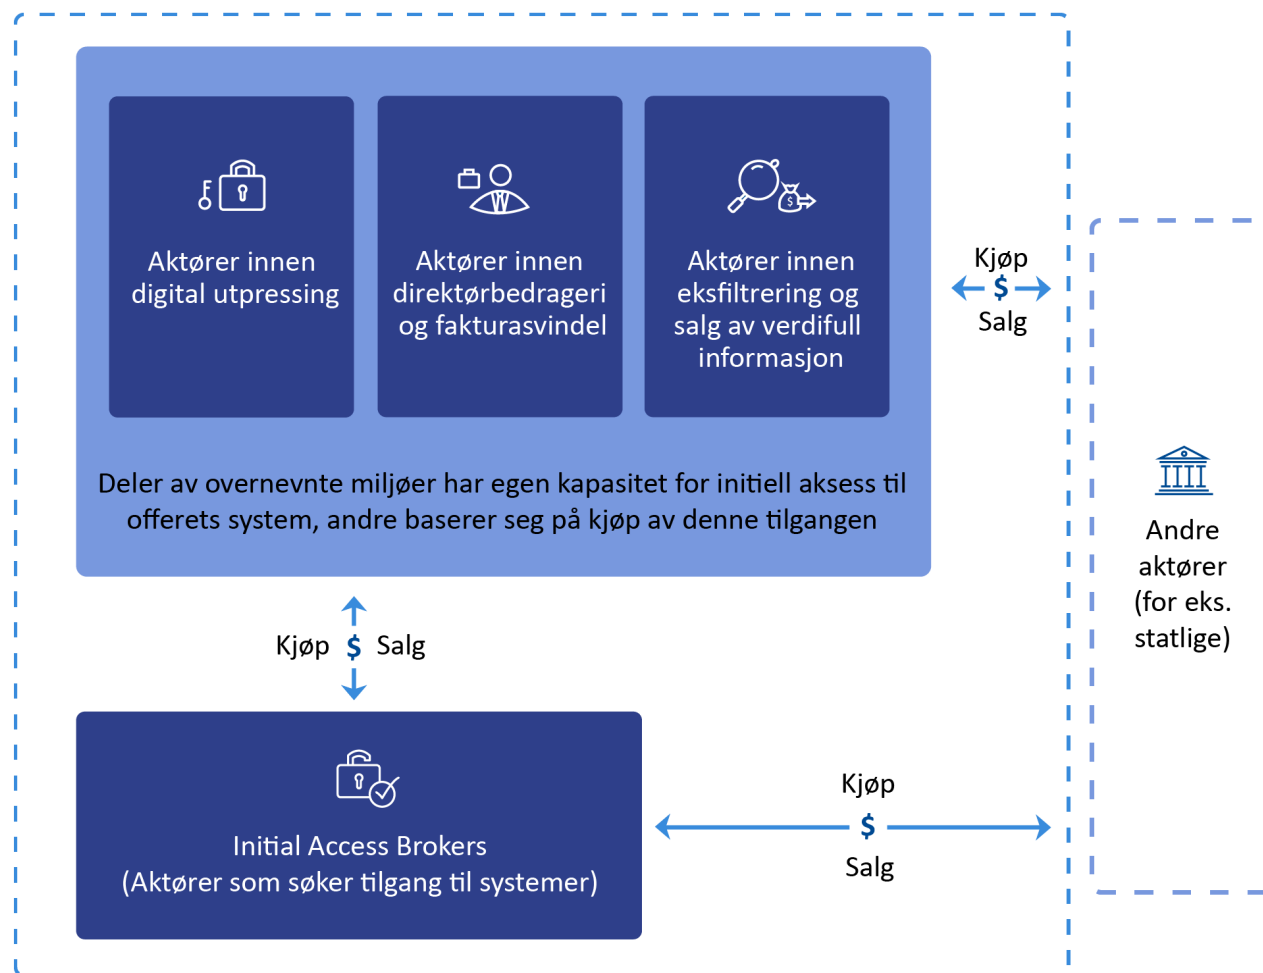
Aktører innen digital utpressing

Aktører innen direktørbedrageri og fakturasvindel

Aktører innen eksfiltrering og salg av verdifull informasjon

Kjøp
$
Salg

Deler av overnevnte miljøer har egen kapasitet for initiell aksess til offerets system, andre baserer seg på kjøp av denne tilgangen

Kjøp $ Salg

Andre aktører (for eks. statlige)

Initial Access Brokers
(Aktører som søker tilgang til systemer)

Kjøp
$
Salg